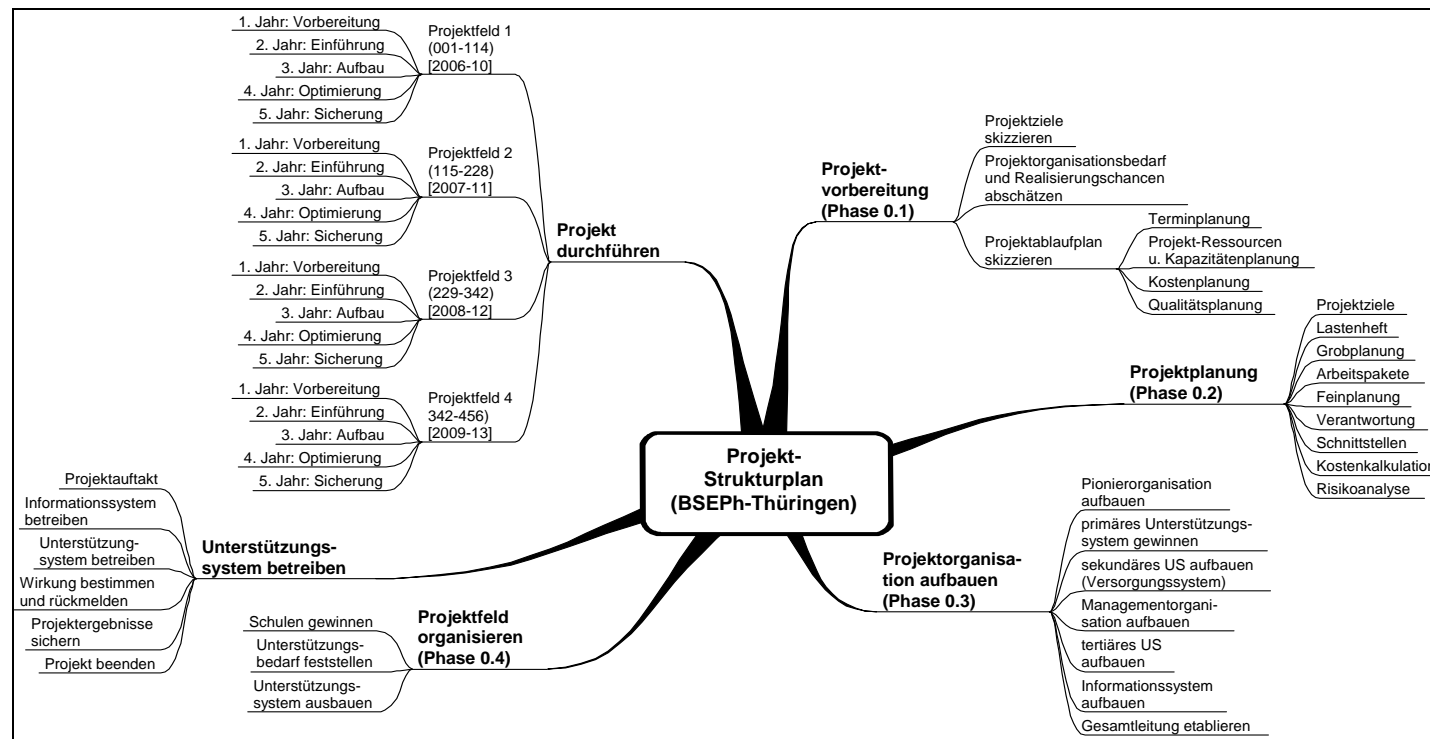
Projekt-
Strukturplan
(BSEPh-Thüringen)

Projekt durchführen

Projektfeld 1 (001-114) [2006-10]
1. Jahr: Vorbereitung
2. Jahr: Einführung
3. Jahr: Aufbau
4. Jahr: Optimierung
5. Jahr: Sicherung

Projektfeld 2 (115-228) [2007-11]
1. Jahr: Vorbereitung
2. Jahr: Einführung
3. Jahr: Aufbau
4. Jahr: Optimierung
5. Jahr: Sicherung

Projektfeld 3 (229-342) [2008-12]
1. Jahr: Vorbereitung
2. Jahr: Einführung
3. Jahr: Aufbau
4. Jahr: Optimierung
5. Jahr: Sicherung

Projektfeld 4 342-456) [2009-13]
1. Jahr: Vorbereitung
2. Jahr: Einführung
3. Jahr: Aufbau
4. Jahr: Optimierung
5. Jahr: Sicherung

Projekt-vorbereitung (Phase 0.1)
Projektziele skizzieren
Projektorganisationsbedarf und Realisierungschancen abschätzen
Projektablaufplan skizzieren
Terminplanung
Projekt-Ressourcen u. Kapazitätenplanung
Kostenplanung
Qualitätsplanung

Projektplanung (Phase 0.2)
Projektziele
Lastenheft
Grobplanung
Arbeitspakete
Feinplanung
Verantwortung
Schnittstellen
Kostenkalkulation
Risikoanalyse

Projektorganisation aufbauen (Phase 0.3)
Pionierorganisation aufbauen
primäres Unterstützungs-system gewinnen
sekundäres US aufbauen (Versorgungssystem)
Managementorganisation aufbauen
tertiäres US aufbauen
Informationssystem aufbauen
Gesamtleitung etablieren

Projektfeld organisieren (Phase 0.4)
Schulen gewinnen
Unterstützungs-bedarf feststellen
Unterstützungs-system ausbauen

Unterstützungs-system betreiben
Projektauftakt
Informationssystem betreiben
Unterstützungs-system betreiben
Wirkung bestimmen und rückmelden
Projektergebnisse sichern
Projekt beenden